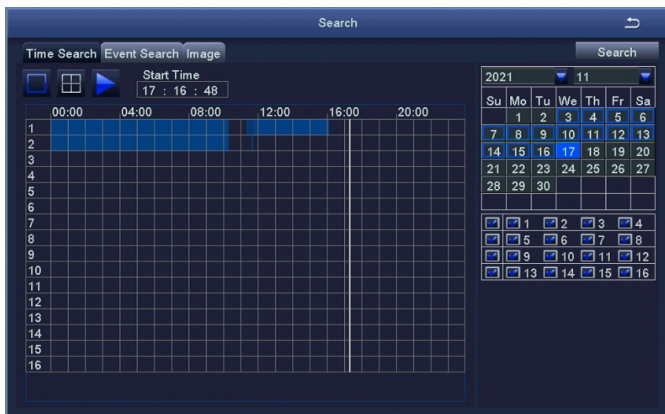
Search

Time Search Event Search Image

Search

Start Time
17 : 16 : 48

00:00 04:00 08:00 12:00 16:00 20:00

1
2
3
4
5
6
7
8
9
10
11
12
13
14
15
16

2021 11

| Su | Mo | Tu | We | Th | Fr | Sa |
|---|---|---|---|---|---|---|
| | 1 | 2 | 3 | 4 | 5 | 6 |
| 7 | 8 | 9 | 10 | 11 | 12 | 13 |
| 14 | 15 | 16 | 17 | 18 | 19 | 20 |
| 21 | 22 | 23 | 24 | 25 | 26 | 27 |
| 28 | 29 | 30 | | | | |

1 2 3 4
5 6 7 8
9 10 11 12
13 14 15 16